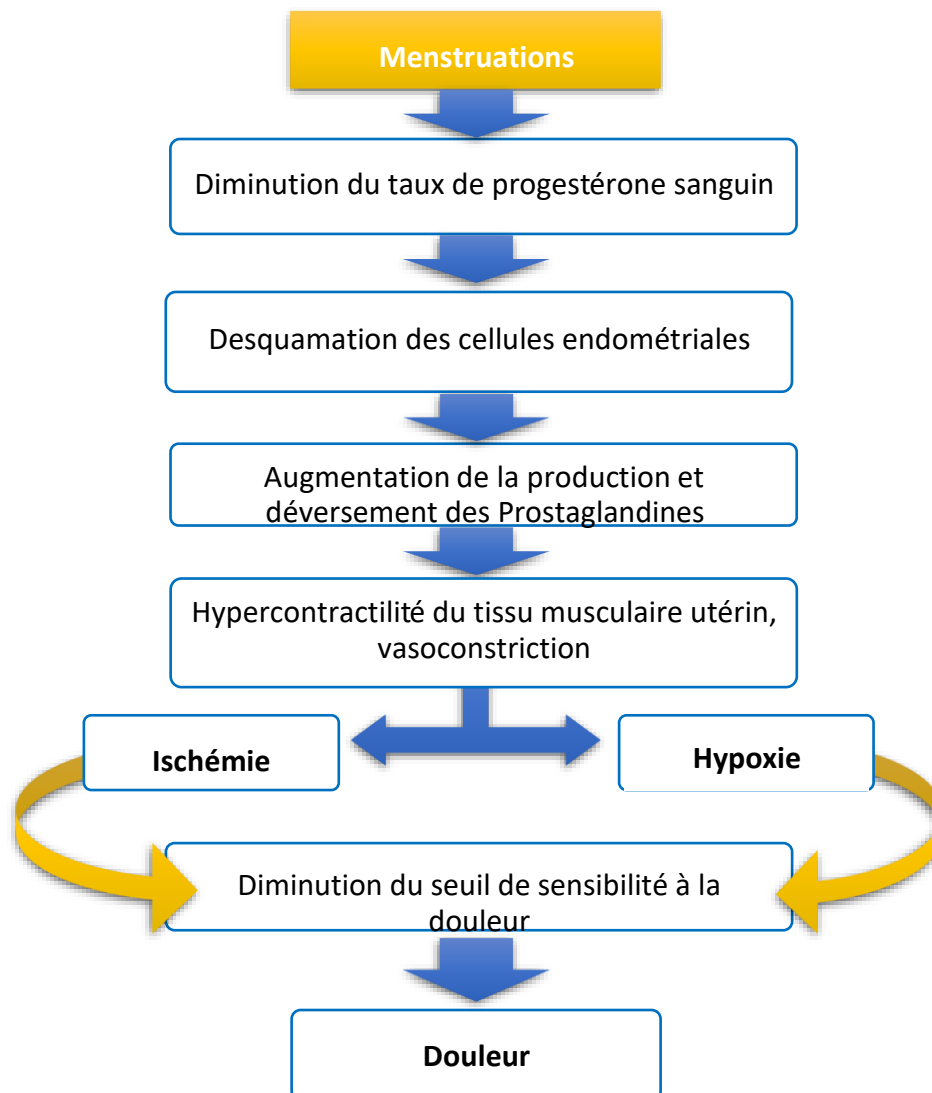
Menstruations

Diminution du taux de progestérone sanguin

Desquamation des cellules endométriales

Augmentation de la production et déversement des Prostaglandines

Hypercontractilité du tissu musculaire utérin, vasoconstriction

Ischémie

Hypoxie

Diminution du seuil de sensibilité à la douleur

Douleur